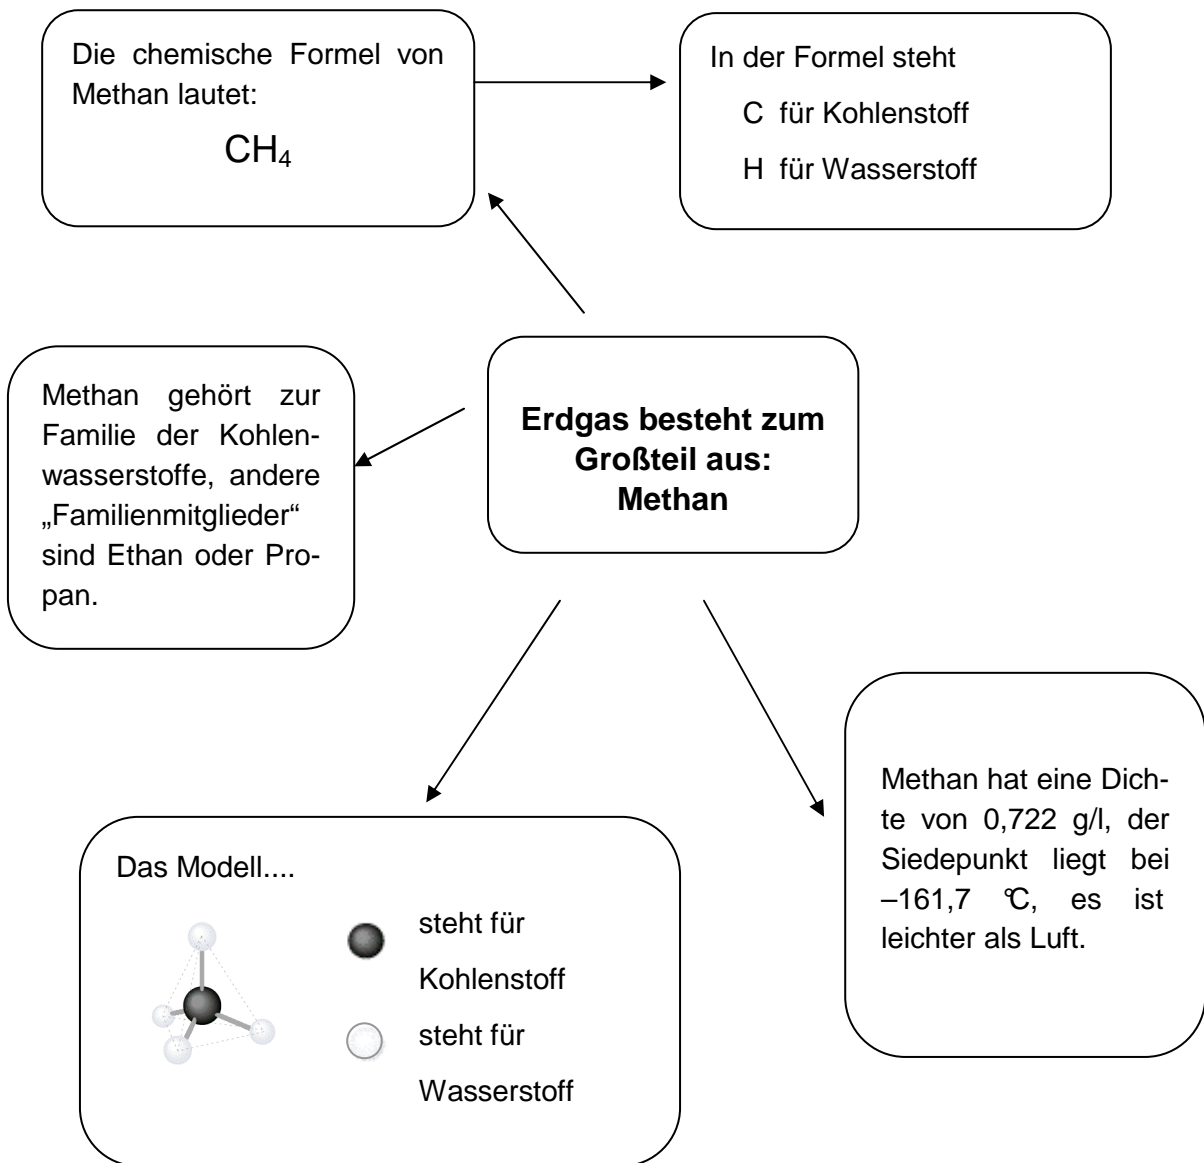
Die chemische Formel von Methan lautet:

$CH_4$

In der Formel steht

C für Kohlenstoff

H für Wasserstoff

Methan gehört zur Familie der Kohlenwasserstoffe, andere „Familienmitglieder“ sind Ethan oder Propan.

**Erdgas besteht zum Großteil aus: Methan**

Das Modell....

steht für Kohlenstoff

steht für Wasserstoff

Methan hat eine Dichte von 0,722 g/l, der Siedepunkt liegt bei –161,7 °C, es ist leichter als Luft.